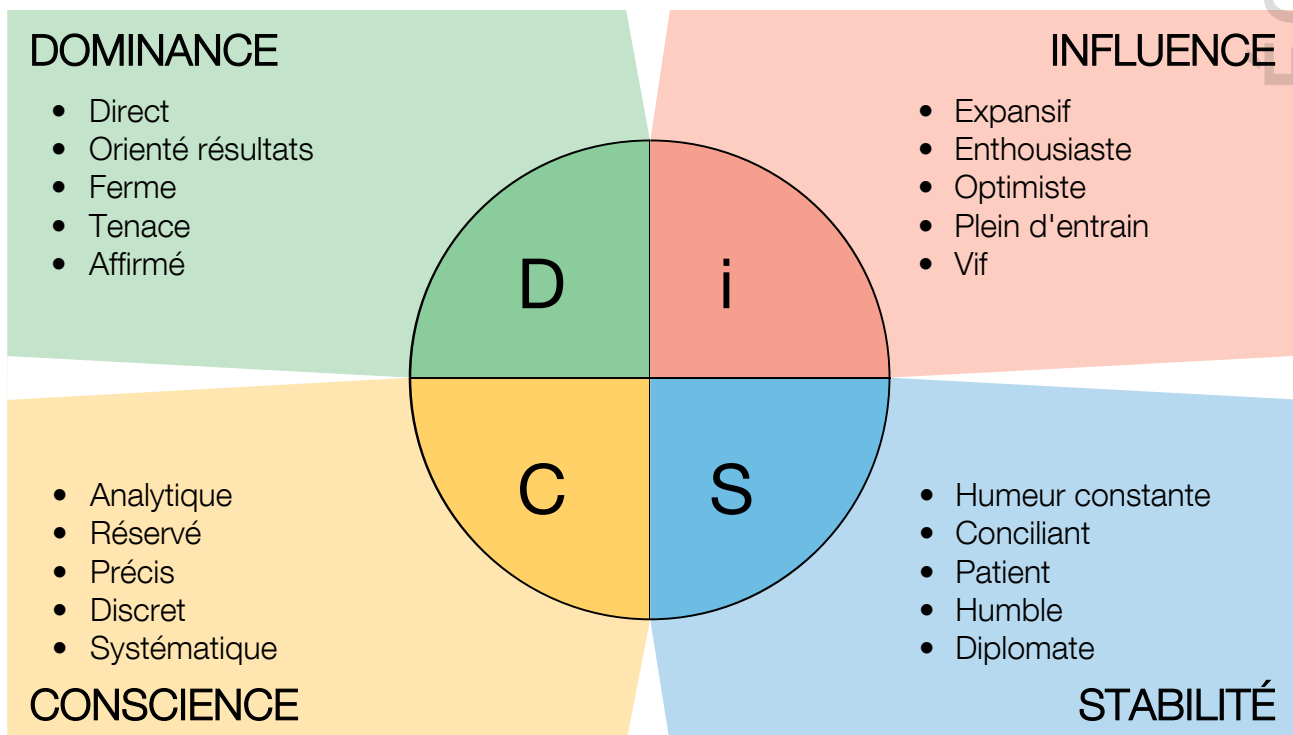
DOMINANCE

- Direct
- Orienté résultats
- Ferme
- Tenace
- Affirmé

INFLUENCE

- Expansif
- Enthousiaste
- Optimiste
- Plein d'entrain
- Vif

D

i

C

S

- Analytique
- Réservé
- Précis
- Discret
- Systématique

CONSCIENCE

- Humeur constante
- Conciliant
- Patient
- Humble
- Diplomate

STABILITÉ